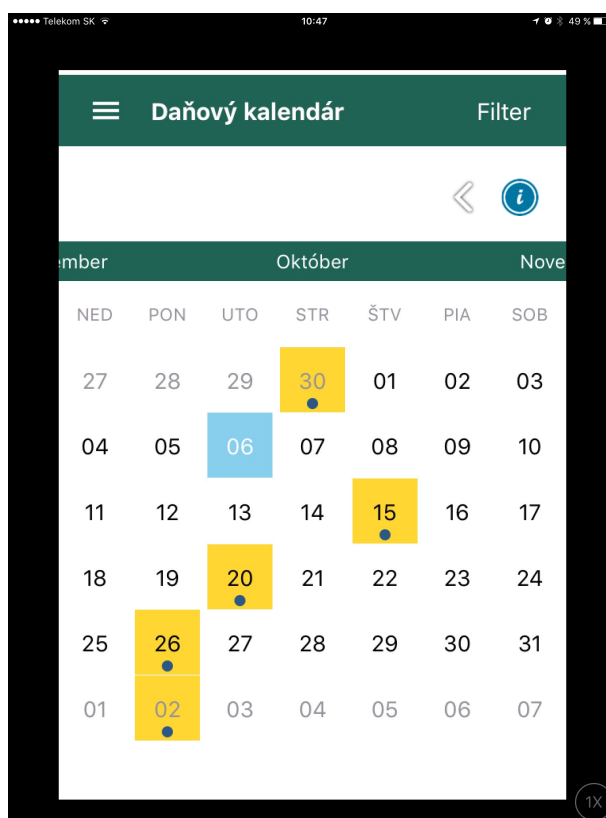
●●●●● Telekom SK 10:47 49 %

Daňový kalendár Filter

ember Október Nove

| NED | PON | UTO | STR | ŠTV | PIA | SOB |
|---|---|---|---|---|---|---|
| 27 | 28 | 29 | 30 | 01 | 02 | 03 |
| 04 | 05 | 06 | 07 | 08 | 09 | 10 |
| 11 | 12 | 13 | 14 | 15 | 16 | 17 |
| 18 | 19 | 20 | 21 | 22 | 23 | 24 |
| 25 | 26 | 27 | 28 | 29 | 30 | 31 |
| 01 | 02 | 03 | 04 | 05 | 06 | 07 |

1X